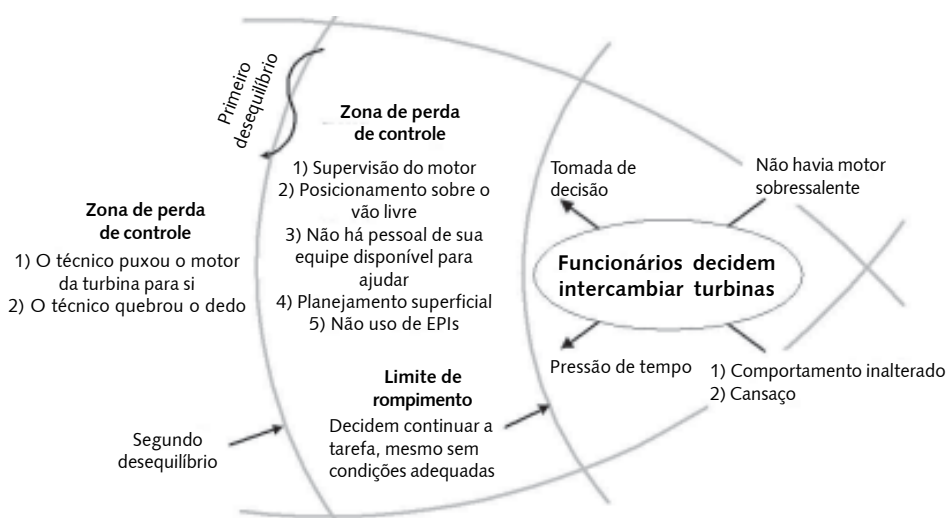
Primeiro desequilíbrio

Zona de perda de controle

1) Supervisão do motor
2) Posicionamento sobre o vão livre
3) Não há pessoal de sua equipe disponível para ajudar
4) Planejamento superficial
5) Não uso de EPIs

Tomada de decisão

Não havia motor sobressalente

Zona de perda de controle

1) O técnico puxou o motor da turbina para si
2) O técnico quebrou o dedo

Funcionários decidem intercambiar turbinas

Pressão de tempo

1) Comportamento inalterado
2) Cansaço

Limite de rompimento

Decidem continuar a tarefa, mesmo sem condições adequadas

Segundo desequilíbrio